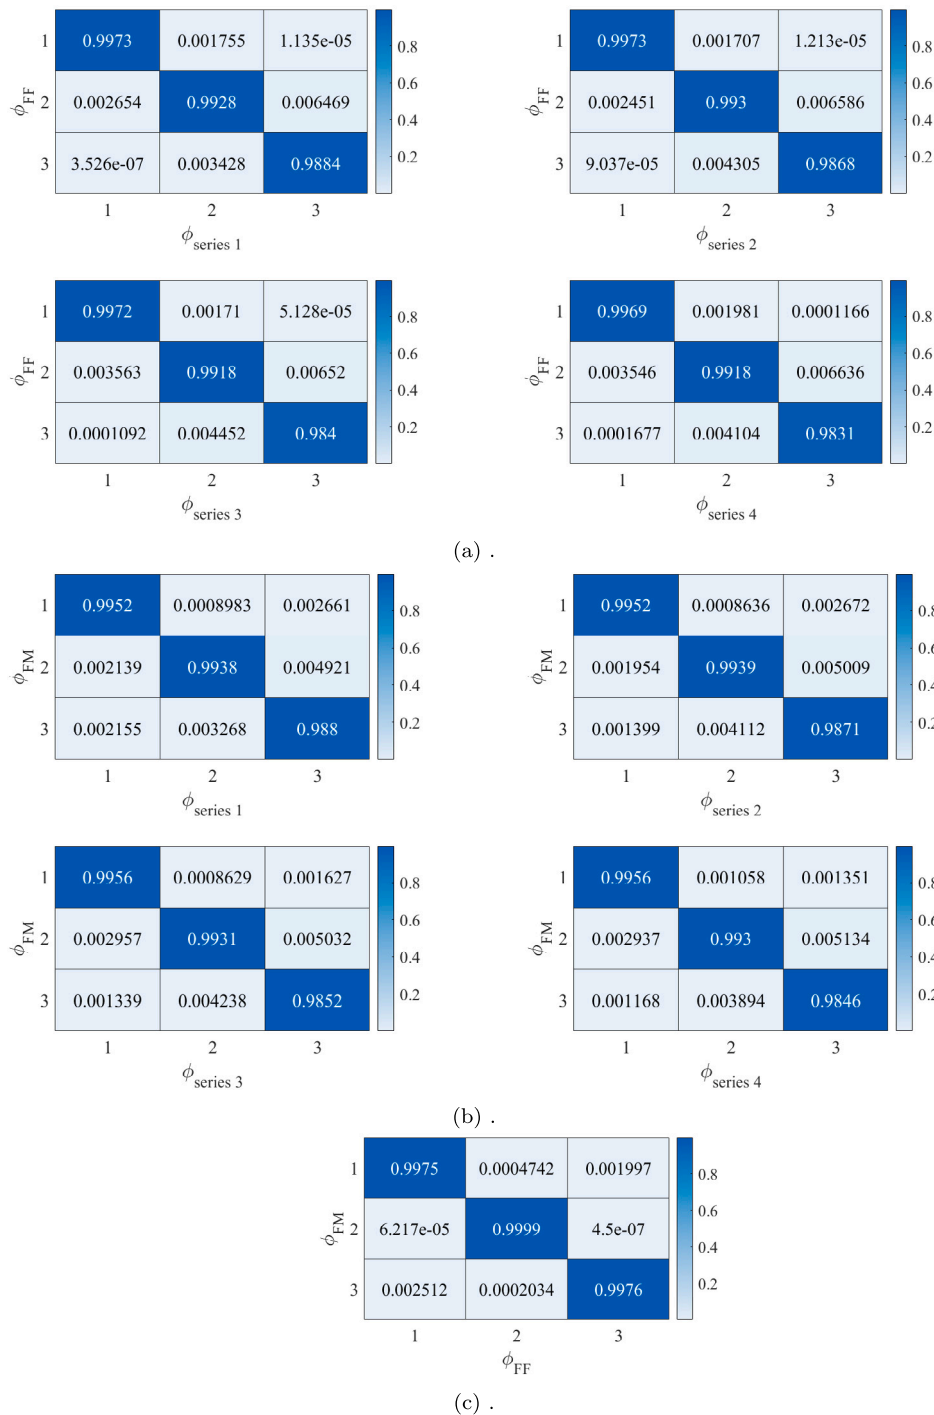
|  | 1 | 2 | 3 |
|---|---|---|---|
| 1 | 0.9973 | 0.001755 | 1.135e-05 |
| 2 | 0.002654 | 0.9928 | 0.006469 |
| 3 | 3.526e-07 | 0.003428 | 0.9884 |

$\phi_{FF}$
$\phi_{series\ 1}$
0.8 0.6 0.4 0.2

|  | 1 | 2 | 3 |
|---|---|---|---|
| 1 | 0.9973 | 0.001707 | 1.213e-05 |
| 2 | 0.002451 | 0.993 | 0.006586 |
| 3 | 9.037e-05 | 0.004305 | 0.9868 |

$\phi_{FF}$
$\phi_{series\ 2}$
0.8 0.6 0.4 0.2

|  | 1 | 2 | 3 |
|---|---|---|---|
| 1 | 0.9972 | 0.00171 | 5.128e-05 |
| 2 | 0.003563 | 0.9918 | 0.00652 |
| 3 | 0.0001092 | 0.004452 | 0.984 |

$\phi_{FF}$
$\phi_{series\ 3}$
0.8 0.6 0.4 0.2

|  | 1 | 2 | 3 |
|---|---|---|---|
| 1 | 0.9969 | 0.001981 | 0.0001166 |
| 2 | 0.003546 | 0.9918 | 0.006636 |
| 3 | 0.0001677 | 0.004104 | 0.9831 |

$\phi_{FF}$
$\phi_{series\ 4}$
0.8 0.6 0.4 0.2

(a) .

|  | 1 | 2 | 3 |
|---|---|---|---|
| 1 | 0.9952 | 0.0008983 | 0.002661 |
| 2 | 0.002139 | 0.9938 | 0.004921 |
| 3 | 0.002155 | 0.003268 | 0.988 |

$\phi_{FM}$
$\phi_{series\ 1}$
0.8 0.6 0.4 0.2

|  | 1 | 2 | 3 |
|---|---|---|---|
| 1 | 0.9952 | 0.0008636 | 0.002672 |
| 2 | 0.001954 | 0.9939 | 0.005009 |
| 3 | 0.001399 | 0.004112 | 0.9871 |

$\phi_{FM}$
$\phi_{series\ 2}$
0.8 0.6 0.4 0.2

|  | 1 | 2 | 3 |
|---|---|---|---|
| 1 | 0.9956 | 0.0008629 | 0.001627 |
| 2 | 0.002957 | 0.9931 | 0.005032 |
| 3 | 0.001339 | 0.004238 | 0.9852 |

$\phi_{FM}$
$\phi_{series\ 3}$
0.8 0.6 0.4 0.2

|  | 1 | 2 | 3 |
|---|---|---|---|
| 1 | 0.9956 | 0.001058 | 0.001351 |
| 2 | 0.002937 | 0.993 | 0.005134 |
| 3 | 0.001168 | 0.003894 | 0.9846 |

$\phi_{FM}$
$\phi_{series\ 4}$
0.8 0.6 0.4 0.2

(b) .

|  | 1 | 2 | 3 |
|---|---|---|---|
| 1 | 0.9975 | 0.0004742 | 0.001997 |
| 2 | 6.217e-05 | 0.9999 | 4.5e-07 |
| 3 | 0.002512 | 0.0002034 | 0.9976 |

$\phi_{FM}$
$\phi_{FF}$
0.8 0.6 0.4 0.2

(c) .